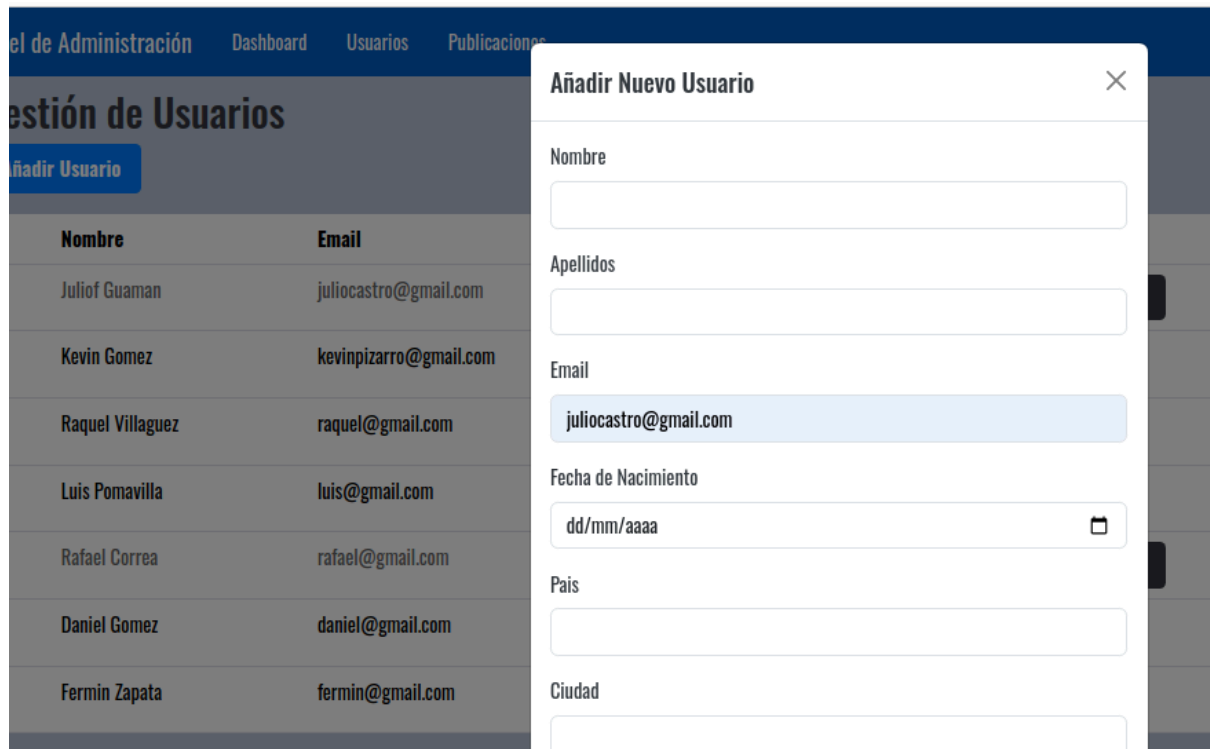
el de Administración Dashboard Usuarios Publicacione

estión de Usuarios

ñadir Usuario

| Nombre | Email |
|---|---|
| Juliof Guaman | juliocastro@gmail.com |
| Kevin Gomez | kevinpizarro@gmail.com |
| Raquel Villaguez | raquel@gmail.com |
| Luis Pomavilla | luis@gmail.com |
| Rafael Correa | rafael@gmail.com |
| Daniel Gomez | daniel@gmail.com |
| Fermin Zapata | fermin@gmail.com |

Añadir Nuevo Usuario

×

Nombre

Apellidos

Email

juliocastro@gmail.com

Fecha de Nacimiento

dd/mm/aaaa

Pais

Ciudad